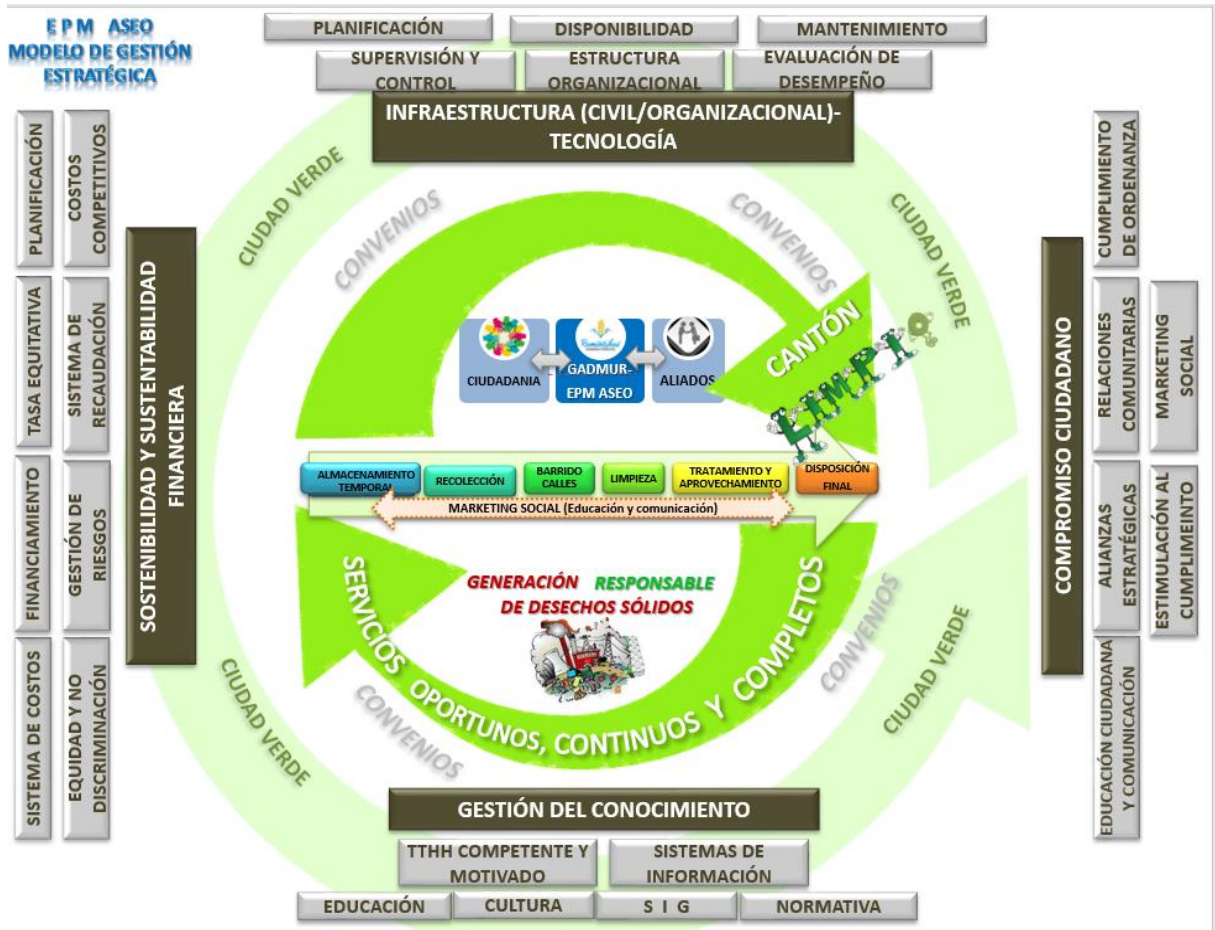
E P M ASEO
MODELO DE GESTIÓN ESTRATÉGICA

PLANIFICACIÓN
DISPONIBILIDAD
MANTENIMIENTO
SUPERVISIÓN Y CONTROL
ESTRUCTURA ORGANIZACIONAL
EVALUACIÓN DE DESEMPEÑO

INFRAESTRUCTURA (CIVIL/ORGANIZACIONAL)-TECNOLOGÍA

PLANIFICACIÓN
COSTOS COMPETITIVOS
TASA EQUITATIVA
SISTEMA DE RECAUDACIÓN
FINANCIAMIENTO
GESTIÓN DE RIESGOS
SISTEMA DE COSTOS
EQUIDAD Y NO DISCRIMINACIÓN

SOSTENIBILIDAD Y SUSTENTABILIDAD FINANCIERA

CIUDAD VERDE
CONVENIOS
CONVENIOS
CIUDAD VERDE
CANTÓN
LIMPIO

CIUDADANIA
GADMUR-EPM ASEO
ALIADOS

ALMACENAMIENTO TEMPORAL
RECOLECCIÓN
BARRIDO CALLES
LIMPIEZA
TRATAMIENTO Y APROVECHAMIENTO
DISPOSICIÓN FINAL
MARKETING SOCIAL (Educación y comunicación)

GENERACIÓN RESPONSABLE DE DESECHOS SÓLIDOS

SERVICIOS OPORTUNOS, CONTINUOS Y COMPLETOS
CONVENIOS
CONVENIOS
CIUDAD VERDE
CIUDAD VERDE

COMPROMISO CIUDADANO

CUMPLIMIENTO DE ORDENANZA
RELACIONES COMUNITARIAS
MARKETING SOCIAL
ALIANZAS ESTRATÉGICAS
ESTIMULACIÓN AL CUMPLIMEINTO
EDUCACIÓN CIUDADANA Y COMUNICACIÓN

GESTIÓN DEL CONOCIMIENTO

TTHH COMPETENTE Y MOTIVADO
SISTEMAS DE INFORMACIÓN
EDUCACIÓN
CULTURA
S I G
NORMATIVA